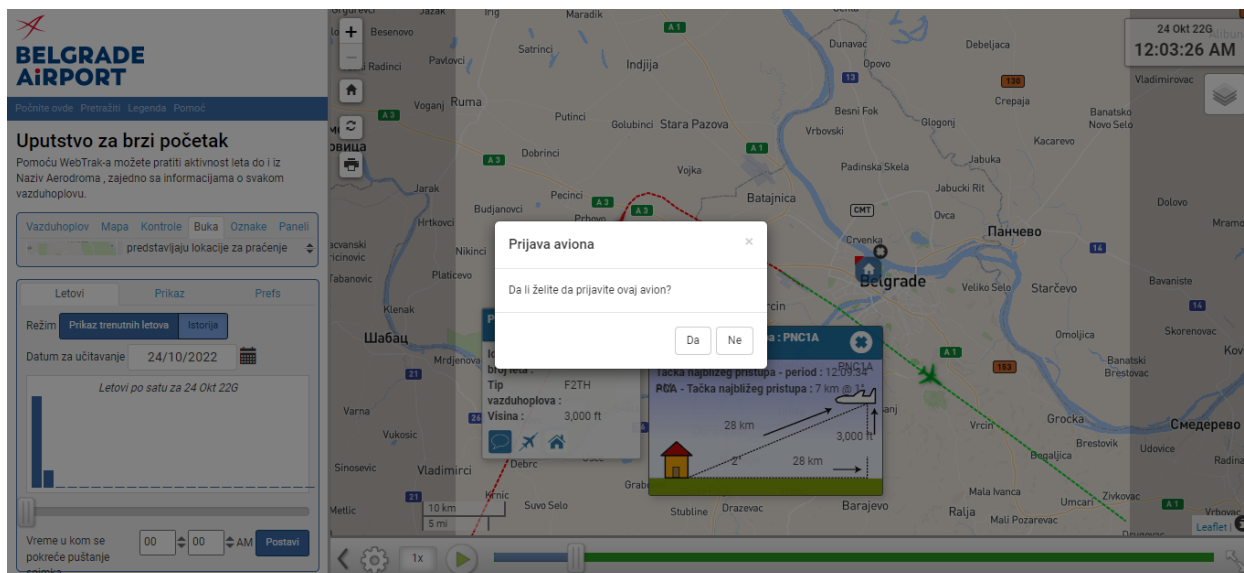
BELGRADE
AiRPORT

Počnite ovde Pretražiti Legenda Pomoć

Uputstvo za brzi početak

Pomoću WebTrak-a možete pratiti aktivnost leta do i iz Naziv Aerodroma , zajedno sa informacijama o svakom vazduhoplovu.

Vazduhoplov Mapa Kontrole Buka Oznake Paneli

predstavljaju lokacije za praćenje

Letovi Prikaz Prefs

Režim Prikaz trenutnih letova Istorija

Datum za učitavanje 24/10/2022

Letovi po satu za 24 Okt 22G

Vreme u kom se pokreće puštanje snimka 00 00 AM Postavi

24 Okt 22G
12:03:26 AM

Prijava aviona

Da li želite da prijavite ovaj avion?

Da Ne

Tip F2TH
vazduhoplova :
Visina : 3,000 ft

: PNC1A
PNC1A
Tačka najbližeg pristupa - period : 12:09:34
PCA - Tačka najbližeg pristupa : 7 km @ 3,
28 km
3,000 ft
28 km

Besenovo Jazak Irig Maradik Satrinci Indjija Radinci Pavlovci Voganj Ruma Putinci Golubinci Stara Pazova Dobrinci Vojka Batajnica Jarak Pecinci Budjanovci Hrtkovci Nikinci Platicevo Klenak Šabac Mrdjenova Varna Vukosic Sinosevic Vladimirci Metlic Debrc Krnic Suvo Selo Grabo Stubline Drazevac Barajevo Ralja Mala Ivanca Mali Pozarevac Umcari Zivkovac Vrcin Grocka Brestovik Begaljica Udovice Radinac Смедерево Kovin Skorenovac Omoljica Banatski Brestovac Starčevo Панчево Veliko Selo Bavaniste Mramor Dolovo Belgrade Crvenka Ovca Jabucki Rit Jabuka Padinska Skela Vrbovski Glogonj Besni Fok Kacarevo Crepaja Banatsko Novo Selo Vladimirovac Dunavac Debeljaca Opovo

10 km
5 mi
Leaflet

1x